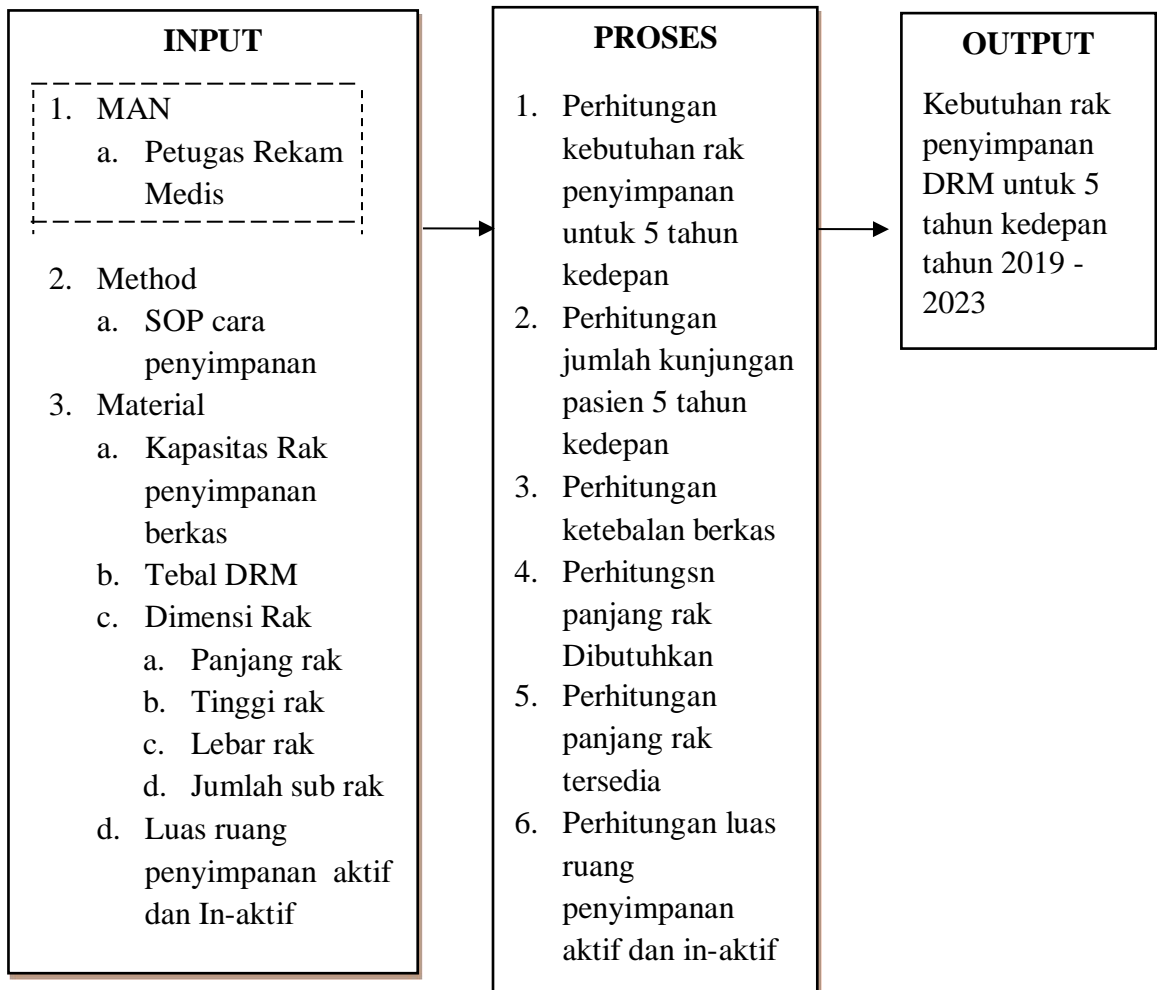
INPUT

1. MAN
a. Petugas Rekam Medis

2. Method
a. SOP cara penyimpanan
3. Material
a. Kapasitas Rak penyimpanan berkas
b. Tebal DRM
c. Dimensi Rak
a. Panjang rak
b. Tinggi rak
c. Lebar rak
d. Jumlah sub rak
d. Luas ruang penyimpanan aktif dan In-aktif

PROSES

1. Perhitungan kebutuhan rak penyimpanan untuk 5 tahun kedepan
2. Perhitungan jumlah kunjungan pasien 5 tahun kedepan
3. Perhitungan ketebalan berkas
4. Perhitungsn panjang rak Dibutuhkan
5. Perhitungan panjang rak tersedia
6. Perhitungan luas ruang penyimpanan aktif dan in-aktif

OUTPUT

Kebutuhan rak penyimpanan DRM untuk 5 tahun kedepan tahun 2019 - 2023